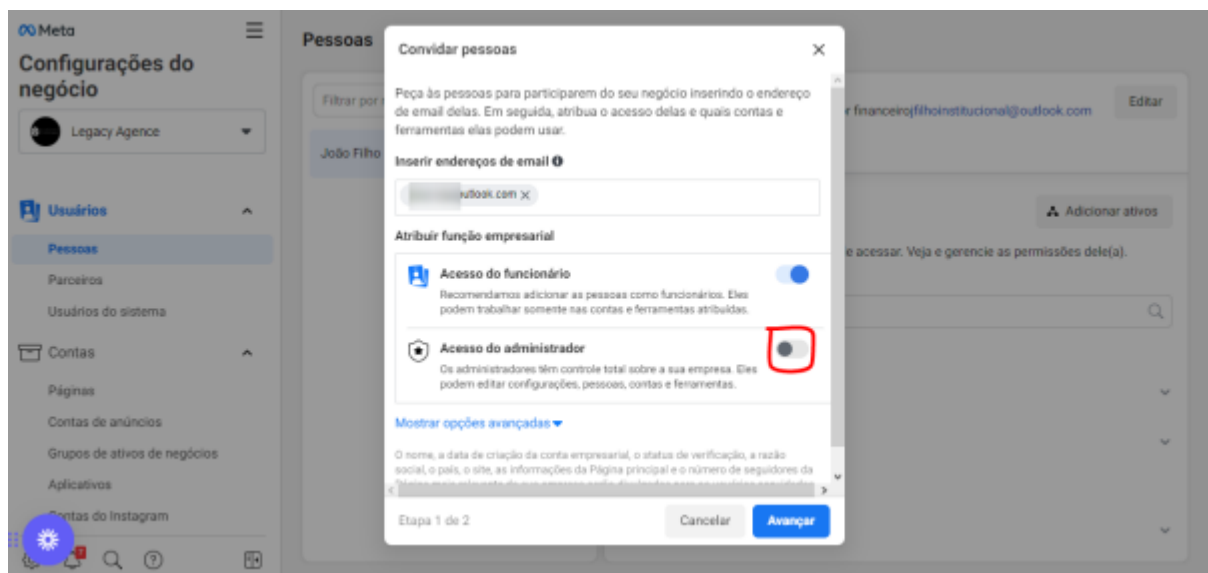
Meta

Configurações do negócio

Legacy Agence

Usuários

Pessoas

Parceiros

Usuários do sistema

Contas

Páginas

Contas de anúncios

Grupos de ativos de negócios

Aplicativos

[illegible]ontas do Instagram

Pessoas

Filtrar por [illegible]

João Filho

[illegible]r financeiro@filhoinstitucional@outlook.com

Editar

Adicionar ativos

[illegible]e acessar. Veja e gerencie as permissões dele(a).

Convidar pessoas

Peça às pessoas para participarem do seu negócio inserindo o endereço de email delas. Em seguida, atribua o acesso delas e quais contas e ferramentas elas podem usar.

Inserir endereços de email

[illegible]utlook.com

Atribuir função empresarial

Acesso do funcionário

Recomendamos adicionar as pessoas como funcionários. Eles podem trabalhar somente nas contas e ferramentas atribuídas.

Acesso do administrador

Os administradores têm controle total sobre a sua empresa. Eles podem editar configurações, pessoas, contas e ferramentas.

Mostrar opções avançadas

O nome, a data de criação da conta empresarial, o status de verificação, a razão social, o país, o site, as informações da Página principal e o número de seguidores da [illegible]

Etapa 1 de 2

Cancelar

Avançar